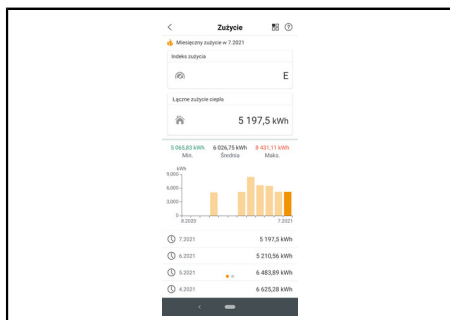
Zużycie

Miesięczny zużycie w 7.2021

Indeks zużycia

E

Łączne zużycie ciepła

5 197,5 kWh

5 065,83 kWh
Min.

6 026,75 kWh
Średnia

8 431,11 kWh
Maks.

kWh
9,000
6,000
3,000
0
8.2020
7.2021

7.2021 5 197,5 kWh

6.2021 5 210,56 kWh

5.2021 6 483,89 kWh

4.2021 6 625,28 kWh